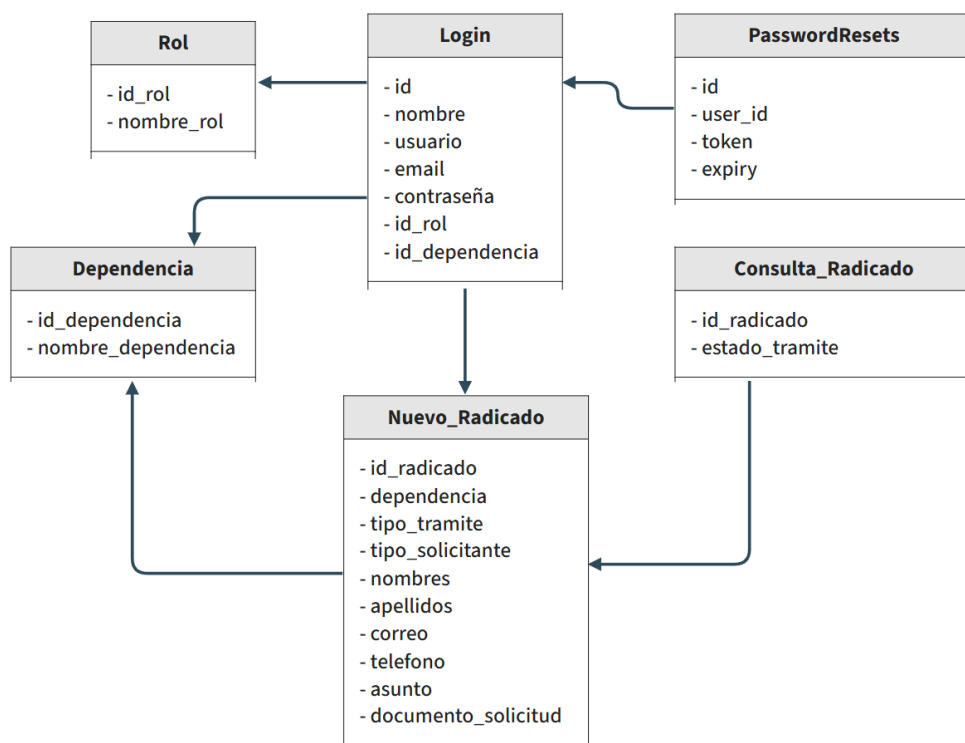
Rol

- id_rol
- nombre_rol

Login

- id
- nombre
- usuario
- email
- contraseña
- id_rol
- id_dependencia

PasswordResets

- id
- user_id
- token
- expiry

Dependencia

- id_dependencia
- nombre_dependencia

Consulta_Radicado

- id_radicado
- estado_tramite

Nuevo_Radicado

- id_radicado
- dependencia
- tipo_tramite
- tipo_solicitante
- nombres
- apellidos
- correo
- telefono
- asunto
- documento_solicitud